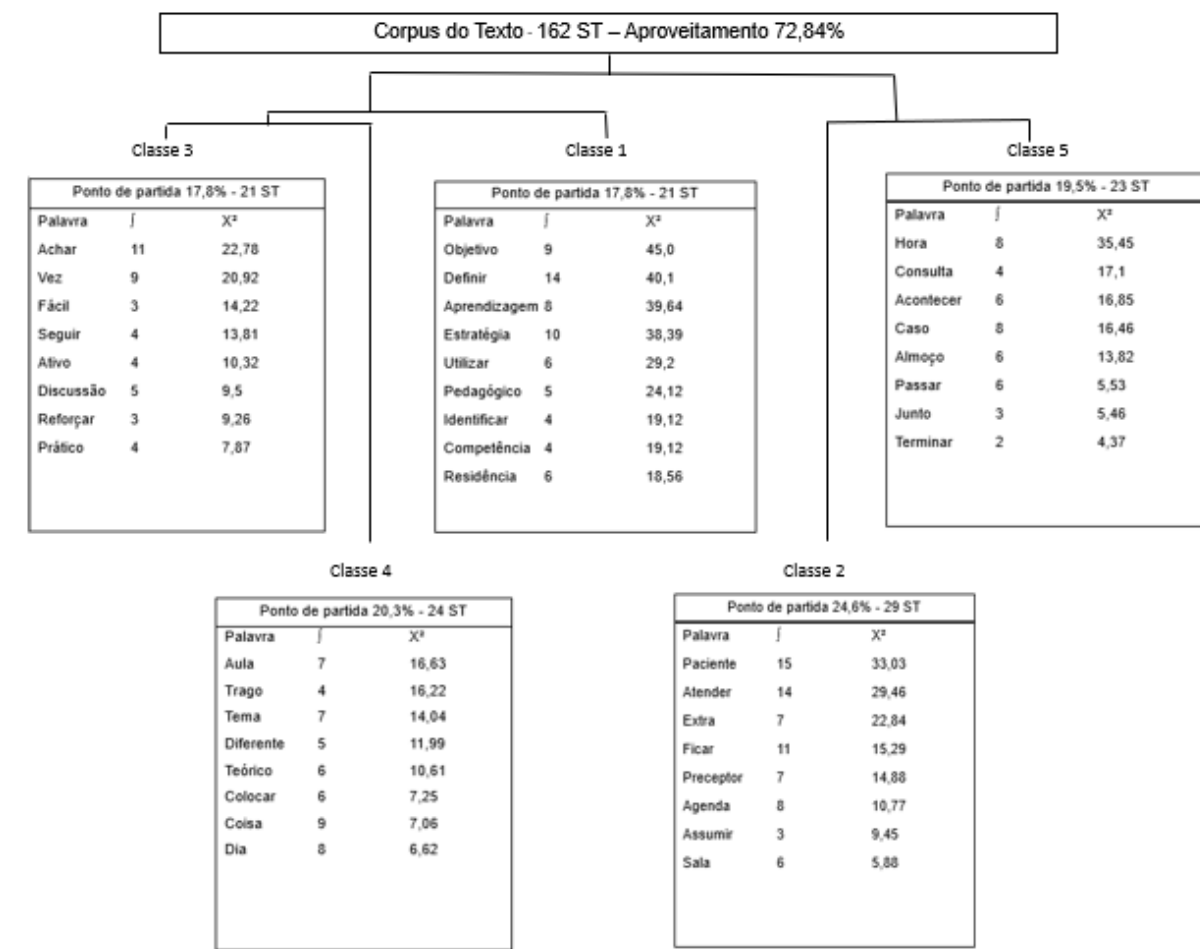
Corpus do Texto - 162 ST – Aproveitamento 72,84%

Classe 3

| Ponto de partida 17,8% - 21 ST | | |
|---|---|---|
| Palavra | ∫ | X² |
| Achar | 11 | 22,78 |
| Vez | 9 | 20,92 |
| Fácil | 3 | 14,22 |
| Seguir | 4 | 13,81 |
| Ativo | 4 | 10,32 |
| Discussão | 5 | 9,5 |
| Reforçar | 3 | 9,26 |
| Prático | 4 | 7,87 |

Classe 1

| Ponto de partida 17,8% - 21 ST | | |
|---|---|---|
| Palavra | ∫ | X² |
| Objetivo | 9 | 45,0 |
| Definir | 14 | 40,1 |
| Aprendizagem | 8 | 39,64 |
| Estratégia | 10 | 38,39 |
| Utilizar | 6 | 29,2 |
| Pedagógico | 5 | 24,12 |
| Identificar | 4 | 19,12 |
| Competência | 4 | 19,12 |
| Residência | 6 | 18,56 |

Classe 5

| Ponto de partida 19,5% - 23 ST | | |
|---|---|---|
| Palavra | ∫ | X² |
| Hora | 8 | 35,45 |
| Consulta | 4 | 17,1 |
| Acontecer | 6 | 16,85 |
| Caso | 8 | 16,46 |
| Almoço | 6 | 13,82 |
| Passar | 6 | 5,53 |
| Junto | 3 | 5,46 |
| Terminar | 2 | 4,37 |

Classe 4

| Ponto de partida 20,3% - 24 ST | | |
|---|---|---|
| Palavra | ∫ | X² |
| Aula | 7 | 16,63 |
| Trago | 4 | 16,22 |
| Tema | 7 | 14,04 |
| Diferente | 5 | 11,99 |
| Teórico | 6 | 10,61 |
| Colocar | 6 | 7,25 |
| Coisa | 9 | 7,06 |
| Dia | 8 | 6,62 |

Classe 2

| Ponto de partida 24,6% - 29 ST | | |
|---|---|---|
| Palavra | ∫ | X² |
| Paciente | 15 | 33,03 |
| Atender | 14 | 29,46 |
| Extra | 7 | 22,84 |
| Ficar | 11 | 15,29 |
| Preceptor | 7 | 14,88 |
| Agenda | 8 | 10,77 |
| Assumir | 3 | 9,45 |
| Sala | 6 | 5,88 |